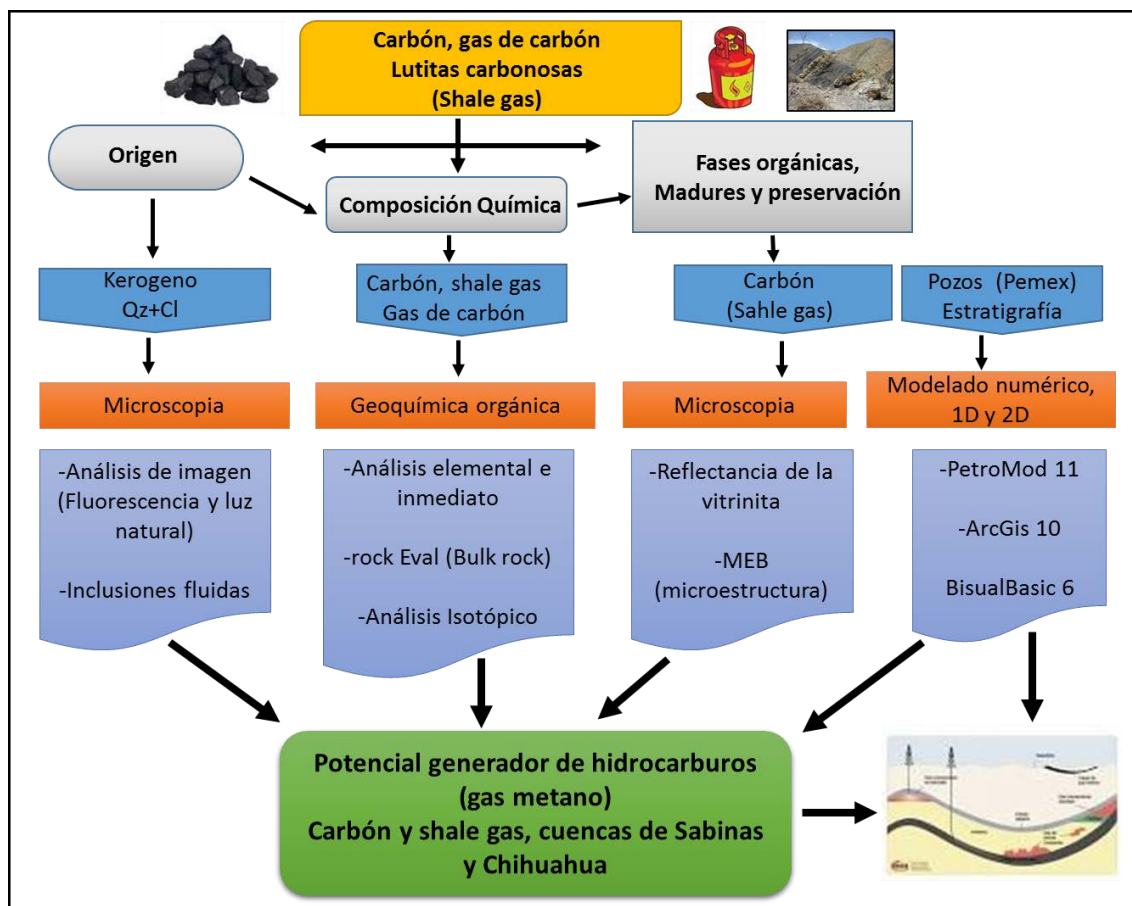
Carbón, gas de carbón
Lutitas carbonosas
(Shale gas)

Origen

Composición Química

Fases orgánicas,
Madures y preservación

Kerogeno
Qz+Cl

Carbón, shale gas
Gas de carbón

Carbón
(Sahle gas)

Pozos (Pemex)
Estratigrafía

Microscopia

Geoquímica orgánica

Microscopia

Modelado numérico,
1D y 2D

-Análisis de imagen (Fluorescencia y luz natural)

-Inclusiones fluidas

-Análisis elemental e inmediato

-rock Eval (Bulk rock)

-Análisis Isotópico

-Reflectancia de la vitrinita

-MEB (microestructura)

-PetroMod 11

-ArcGis 10

BisualBasic 6

Potencial generador de hidrocarburos
(gas metano)
Carbón y shale gas, cuencas de Sabinas
y Chihuahua